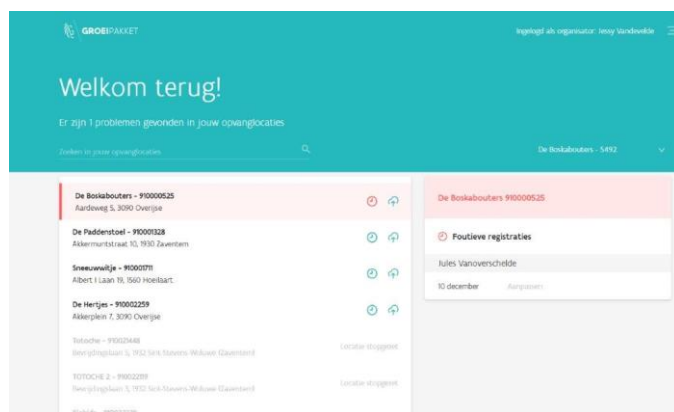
GROEIPAKKET

Ingelogd als organisator: Jessy Vandevelde

Welkom terug!

Er zijn 1 problemen gevonden in jouw opvanglocaties

Zoeken in jouw opvanglocaties

De Boskabouters - 5492

De Boskabouters - 910000525
Aardeweg 5, 3090 Overijse

De Paddenstoel - 910001328
Akkermuntstraat 10, 1930 Zaventem

Sneeuwwitje - 910001711
Albert I Laan 19, 1560 Hoeilaart

De Hertjes - 910002259
Akkerplein 7, 3090 Overijse

Totoche - 910002448
Bevrijdingslaan 5, 1932 Sint-Stevens-Woluwe (Zaventem)

Locatie stopgezet

TOTOCHE 2 - 910002289
Bevrijdingslaan 5, 1932 Sint-Stevens-Woluwe (Zaventem)

Locatie stopgezet

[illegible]

De Boskabouters 910000525

Foutieve registraties

Jules Vanoverschelde

10 december

Aanpassen